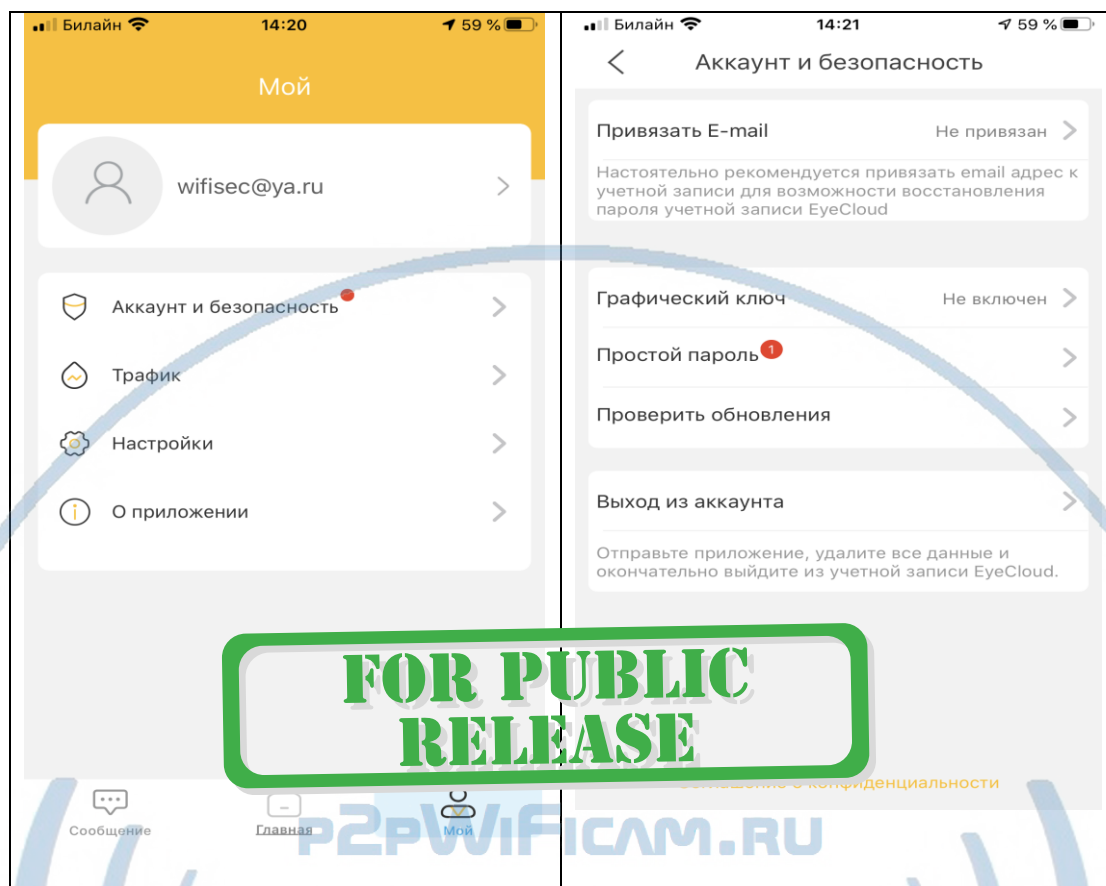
Билайн 14:20 59 %

Мой

wifisec@ya.ru

Аккаунт и безопасность

Трафик

Настройки

О приложении

Сообщение Главная Мой

Билайн 14:21 59 %

Аккаунт и безопасность

Привязать E-mail Не привязан

Настоятельно рекомендуется привязать email адрес к учетной записи для возможности восстановления пароля учетной записи EyeCloud

Графический ключ Не включен

Простой пароль 1

Проверить обновления

Выход из аккаунта

Отправьте приложение, удалите все данные и окончательно выйдите из учетной записи EyeCloud.

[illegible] о конфиденциальности

FOR PUBLIC RELEASE

P2PWIFICAM.RU